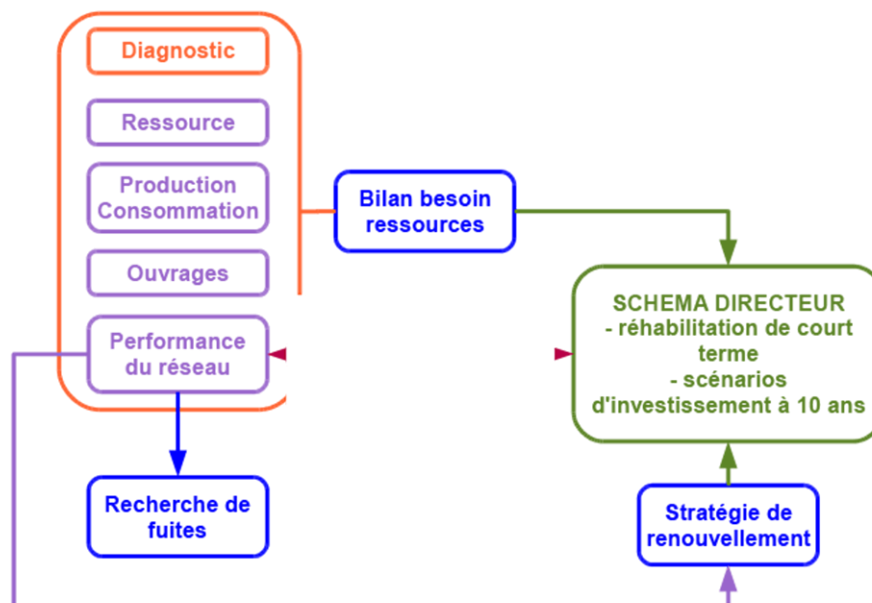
Diagnostic

Ressource

Production Consommation

Ouvrages

Performance du réseau

Bilan besoin ressources

SCHEMA DIRECTEUR
- réhabilitation de court terme
- scénarios d'investissement à 10 ans

Recherche de fuites

Stratégie de renouvellement